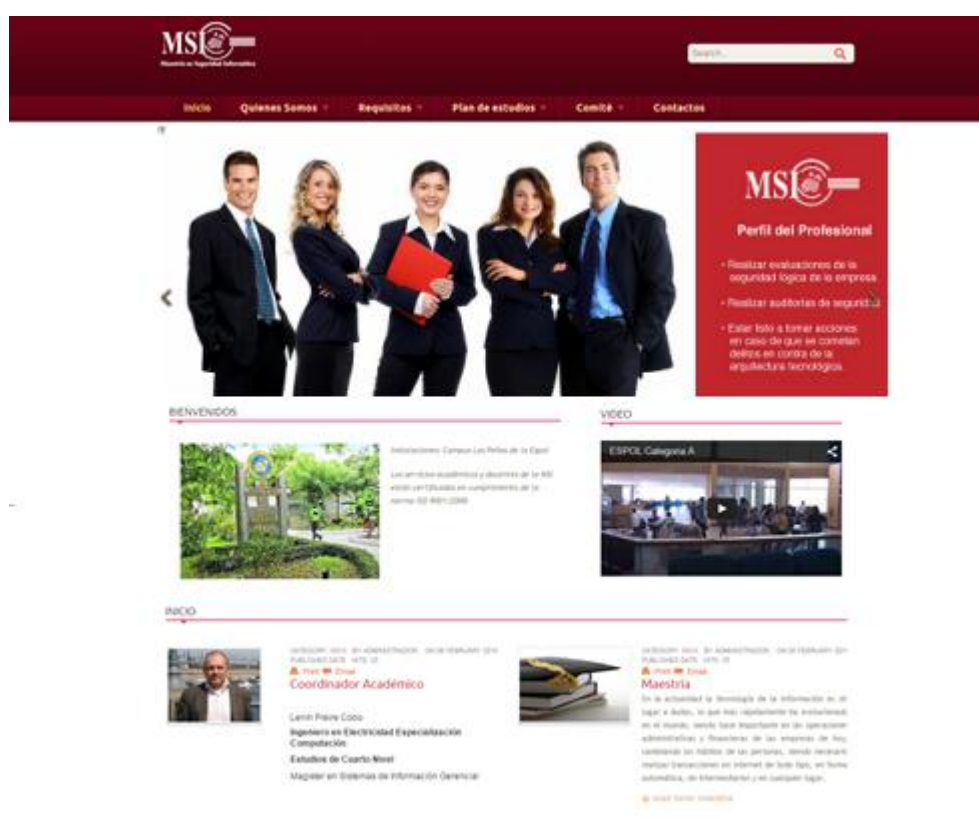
MSI
Maestría en Seguridad Informática

Search...

Inicio
Quienes Somos
Requisitos
Plan de estudios
Comité
Contactos

MSI

Perfil del Profesional

• Realizar evaluaciones de la seguridad lógica de la empresa

• Realizar auditorias de seguridad

• Estar listo a tomar acciones en caso de que se cometan delitos en contra de la arquitectura tecnologica

BIENVENIDOS

Instalaciones: Campus Las Peñas de la Espol

Los servicios académicos y docentes de la MSI están certificados en cumplimiento de la norma ISO 9001:2008

VIDEO

ESPOL Categoría A

INICIO

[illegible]
Print Email
Coordinador Académico

Lenin Freire Cobo
Ingeniero en Electricidad Especialización Computación
Estudios de Cuarto Nivel
Magister en Sistemas de Información Gerencial

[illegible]
Print Email
Maestria

En la actualidad la tecnología de la información es el lugar a dudas, lo que más rápidamente ha evolucionado en el mundo, siendo base importante en las operaciones administrativas y financieras de las empresas de hoy, cambiando los hábitos de las personas, siendo necesario realizar transacciones en internet de todo tipo, en forma automática, sin intermediarios y en cualquier lugar.

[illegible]